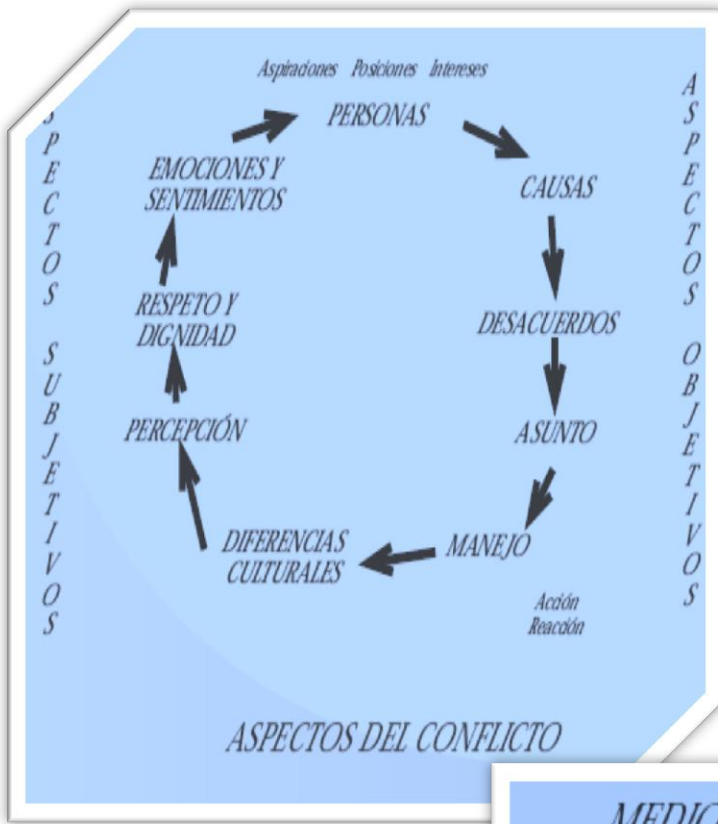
Aspiraciones Posiciones Intereses

PERSONAS

CAUSAS

DESACUERDOS

ASUNTO

MANEJO

Acción
Reacción

DIFERENCIAS CULTURALES

PERCEPCIÓN

RESPETO Y DIGNIDAD

EMOCIONES Y SENTIMIENTOS

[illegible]PECTOS SUBJETIVOS

ASPECTOS OBJETIVOS

ASPECTOS DEL CONFLICTO

MEDIC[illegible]